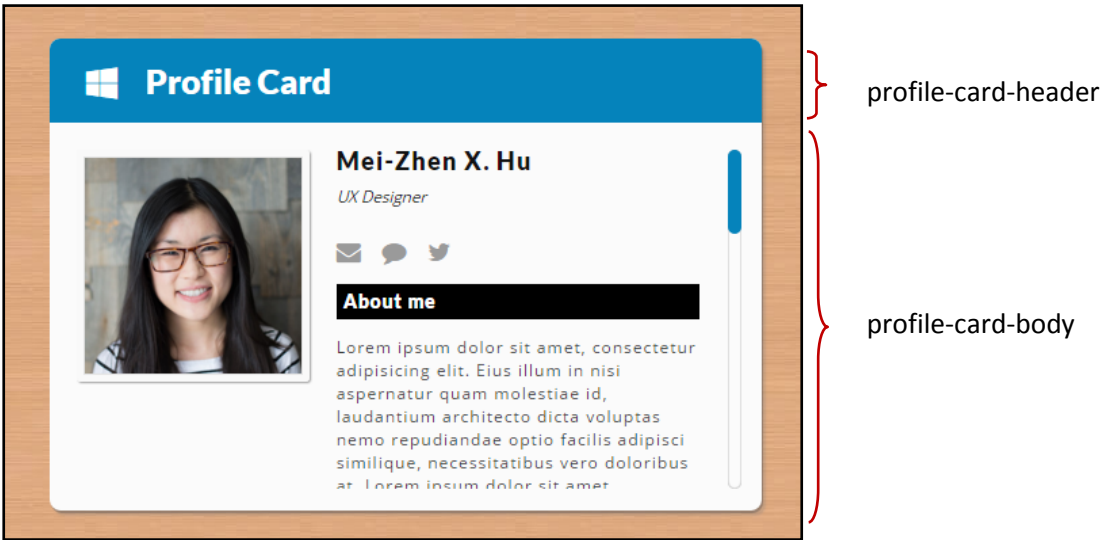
Profile Card

Mei-Zhen X. Hu

UX Designer

About me

Lorem ipsum dolor sit amet, consectetur adipisicing elit. Eius illum in nisi aspernatur quam molestiae id, laudantium architecto dicta voluptas nemo repudiandae optio facilis adipisci similique, necessitatibus vero doloribus at. Lorem ipsum dolor sit amet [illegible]

profile-card-header

profile-card-body